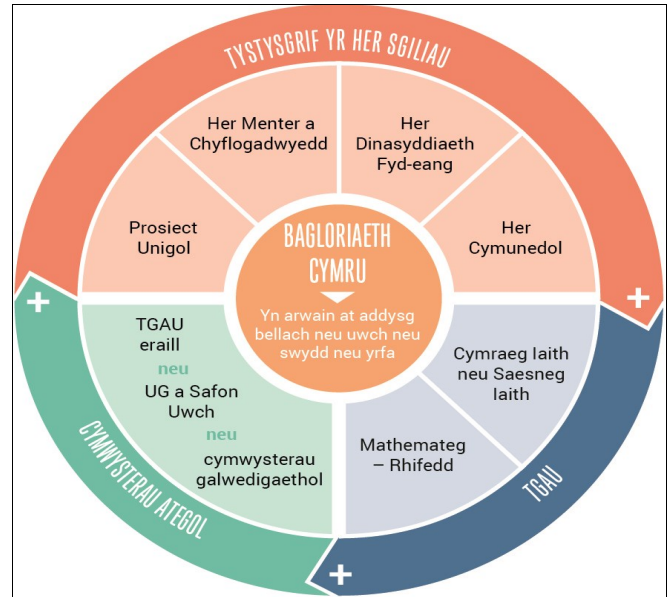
TYSTYSGRIF YR HER SGILIAU

Her Menter a Chyflogadwyedd

Her Dinasyddiaeth Fyd-eang

Prosiect Unigol

Her Cymunedol

BAGLORIAETH CYMRU

Yn arwain at addysg bellach neu uwch neu swydd neu yrfa

TGAU eraill
neu
UG a Safon Uwch
neu
cymwysterau galwedigaethol

Cymraeg Iaith neu Saesneg Iaith

Mathemateg – Rhifedd

+

CYMWYSTERAU ATEGOL

+

TGAU

+